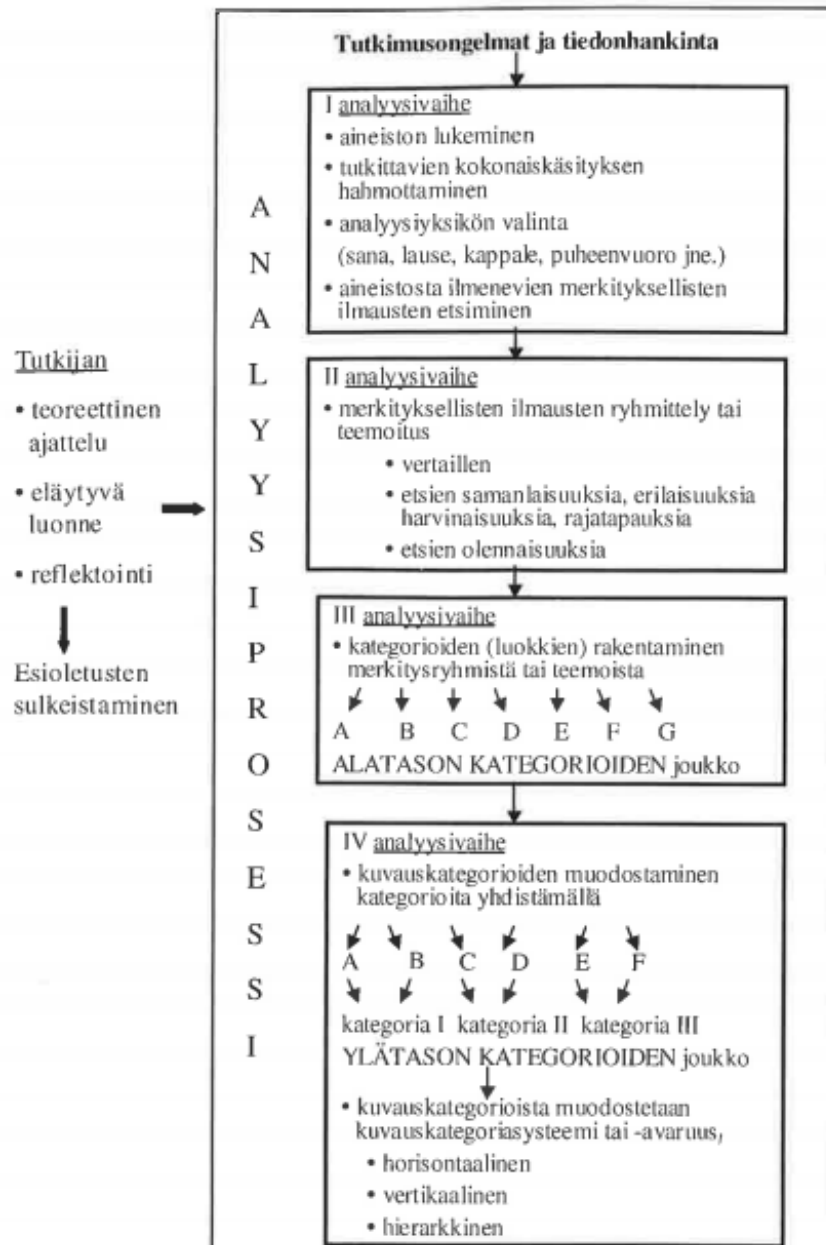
Tutkijan
• teoreettinen ajattelu
• eläytyvä luonne
• reflektointi

Esioletusten sulkeistaminen

Tutkimusongelmat ja tiedonhankinta

A N A L Y Y S I P R O S E S S I

I analyysivaihe
• aineiston lukeminen
• tutkittavien kokonaiskäsityksen hahmottaminen
• analyysiyksikön valinta
(sana, lause, kappale, puheenvuoro jne.)
• aineistosta ilmenevien merkityksellisten ilmausten etsiminen

II analyysivaihe
• merkityksellisten ilmausten ryhmittely tai teemoitus
• vertaillen
• etsien samanlaisuuksia, erilaisuuksia harvinaisuuksia, rajatapauksia
• etsien olennaisuuksia

III analyysivaihe
• kategorioiden (luokkien) rakentaminen merkitysryhmistä tai teemoista
A B C D E F G
ALATASON KATEGORIOIDEN joukko

IV analyysivaihe
• kuvauskategorioiden muodostaminen kategorioita yhdistämällä
A B C D E F
kategoria I kategoria II kategoria III
YLÄTASON KATEGORIOIDEN joukko
• kuvauskategorioista muodostetaan kuvauskategoriasysteemi tai -avaruus,
• horisontaalinen
• vertikaalinen
• hierarkkinen